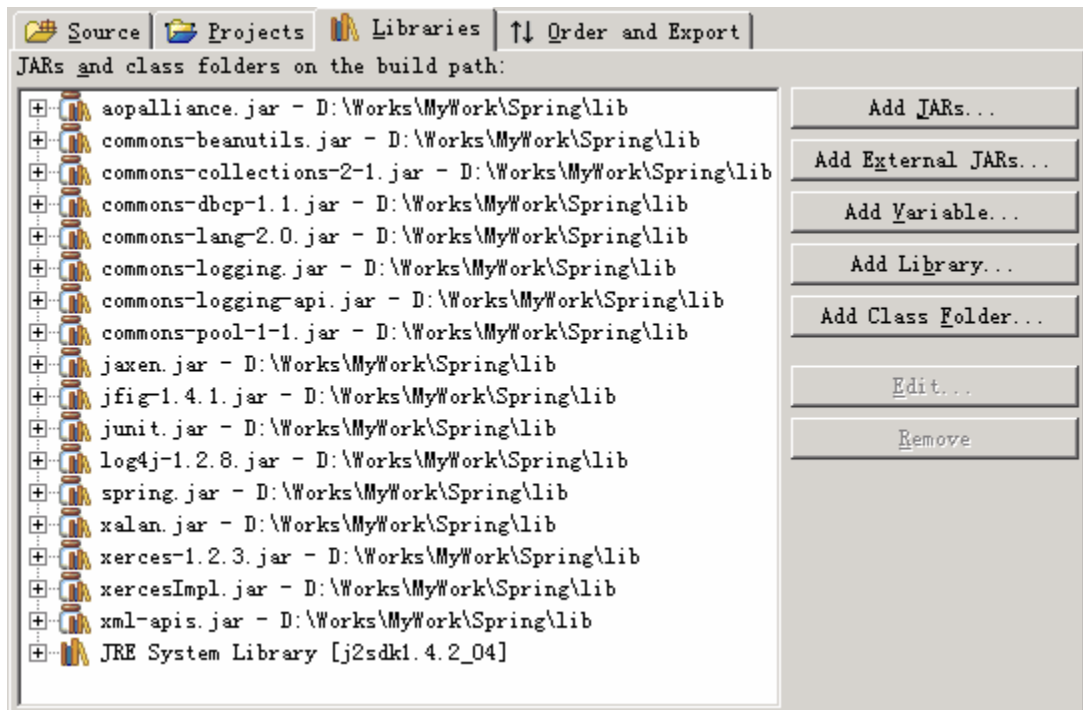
Source | Projects | Libraries | Order and Export

JARs and class folders on the build path:

aopalliance.jar - D:\Works\MyWork\Spring\lib
commons-beanutils.jar - D:\Works\MyWork\Spring\lib
commons-collections-2-1.jar - D:\Works\MyWork\Spring\lib
commons-dbcp-1.1.jar - D:\Works\MyWork\Spring\lib
commons-lang-2.0.jar - D:\Works\MyWork\Spring\lib
commons-logging.jar - D:\Works\MyWork\Spring\lib
commons-logging-api.jar - D:\Works\MyWork\Spring\lib
commons-pool-1-1.jar - D:\Works\MyWork\Spring\lib
jaxen.jar - D:\Works\MyWork\Spring\lib
jfig-1.4.1.jar - D:\Works\MyWork\Spring\lib
junit.jar - D:\Works\MyWork\Spring\lib
log4j-1.2.8.jar - D:\Works\MyWork\Spring\lib
spring.jar - D:\Works\MyWork\Spring\lib
xalan.jar - D:\Works\MyWork\Spring\lib
xerces-1.2.3.jar - D:\Works\MyWork\Spring\lib
xercesImpl.jar - D:\Works\MyWork\Spring\lib
xml-apis.jar - D:\Works\MyWork\Spring\lib
JRE System Library [j2sdk1.4.2_04]

Add JARs...
Add External JARs...
Add Variable...
Add Library...
Add Class Folder...
Edit...
Remove